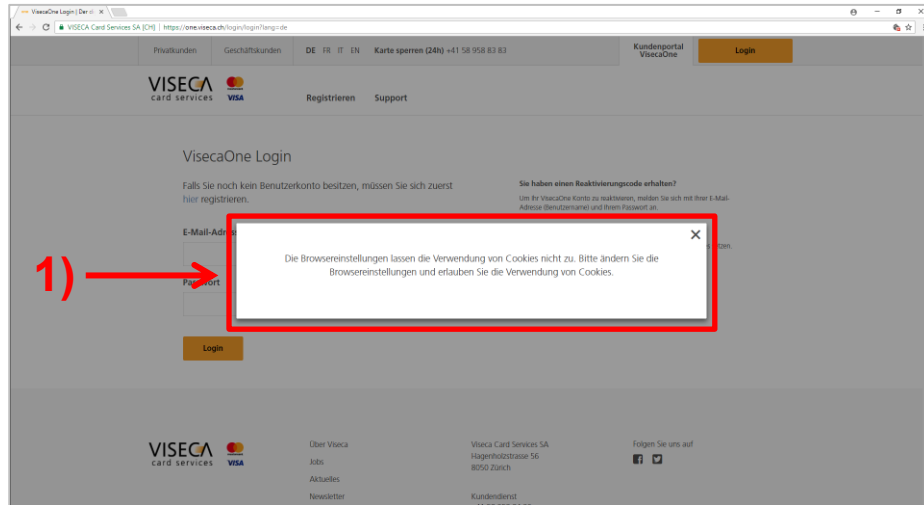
ViscaOne Login | Der di ×

VISECA Card Services SA [CH] | https://one.viseca.ch/login/login?lang=de

Privatkunden Geschäftskunden DE FR IT EN Karte sperren (24h) +41 58 958 83 83 Kundenportal ViscaOne Login

VISECA card services VISA

Registrieren Support

ViscaOne Login

Falls Sie noch kein Benutzerkonto besitzen, müssen Sie sich zuerst hier registrieren.

E-Mail-Adr

Passwort

Login

Sie haben einen Reaktivierungscode erhalten?

Um Ihr ViscaOne Konto zu reaktivieren, melden Sie sich mit Ihrer E-Mail-Adresse (Benutzername) und Ihrem Passwort an.

tzen.

1)

×

Die Browsereinstellungen lassen die Verwendung von Cookies nicht zu. Bitte ändern Sie die Browsereinstellungen und erlauben Sie die Verwendung von Cookies.

VISECA card services VISA

Über Viseca
Jobs
Aktuelles
Newsletter

Viseca Card Services SA
Hagenholzstrasse 56
8050 Zürich

Kundendienst

Folgen Sie uns auf